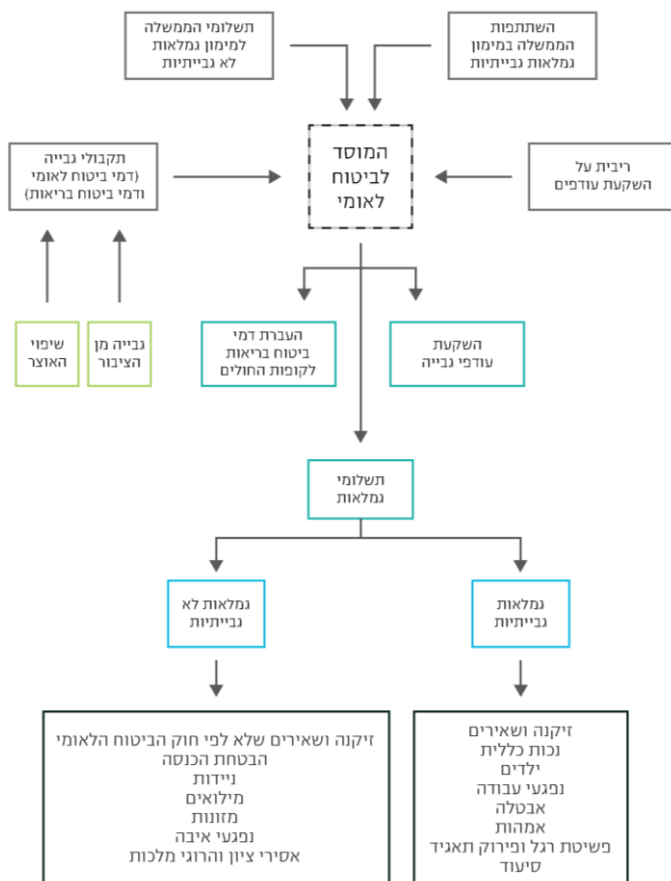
השתתפות הממשלה במימון גמלאות גבייתיות

תשלומי הממשלה למימון גמלאות לא גבייתיות

ריבית על השקעת עודפים

המוסד לביטוח לאומי

תקבולי גבייה (דמי ביטוח לאומי ודמי ביטוח בריאות)

שיפוי האוצר

גבייה מן הציבור

השקעת עודפי גבייה

העברת דמי ביטוח בריאות לקופות החולים

תשלומי גמלאות

גמלאות גבייתיות

גמלאות לא גבייתיות

זיקנה ושאירים
נכות כללית
ילדים
נפגעי עבודה
אבטלה
אמהות
פשיטת רגל ופירוק תאגיד
סיעוד

זיקנה ושאירים שלא לפי חוק הביטוח הלאומי
הבטחת הכנסה
ניידות
מילואים
מזונות
נפגעי איבה
אסירי ציון והרוגי מלכות